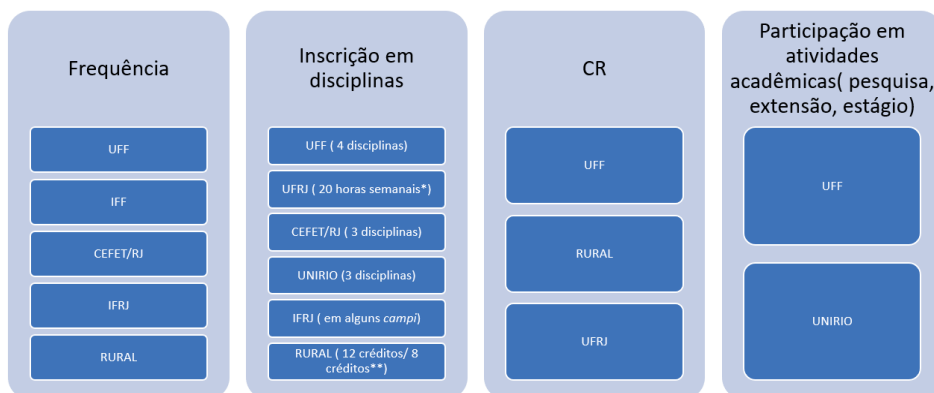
Frequência

UFF

IFF

CEFET/RJ

IFRJ

RURAL

Inscrição em disciplinas

UFF ( 4 disciplinas)

UFRJ ( 20 horas semanais*)

CEFET/RJ ( 3 disciplinas)

UNIRIO (3 disciplinas)

IFRJ ( em alguns campi)

RURAL ( 12 créditos/ 8 créditos**)

CR

UFF

RURAL

UFRJ

Participação em atividades acadêmicas( pesquisa, extensão, estágio)

UFF

UNIRIO